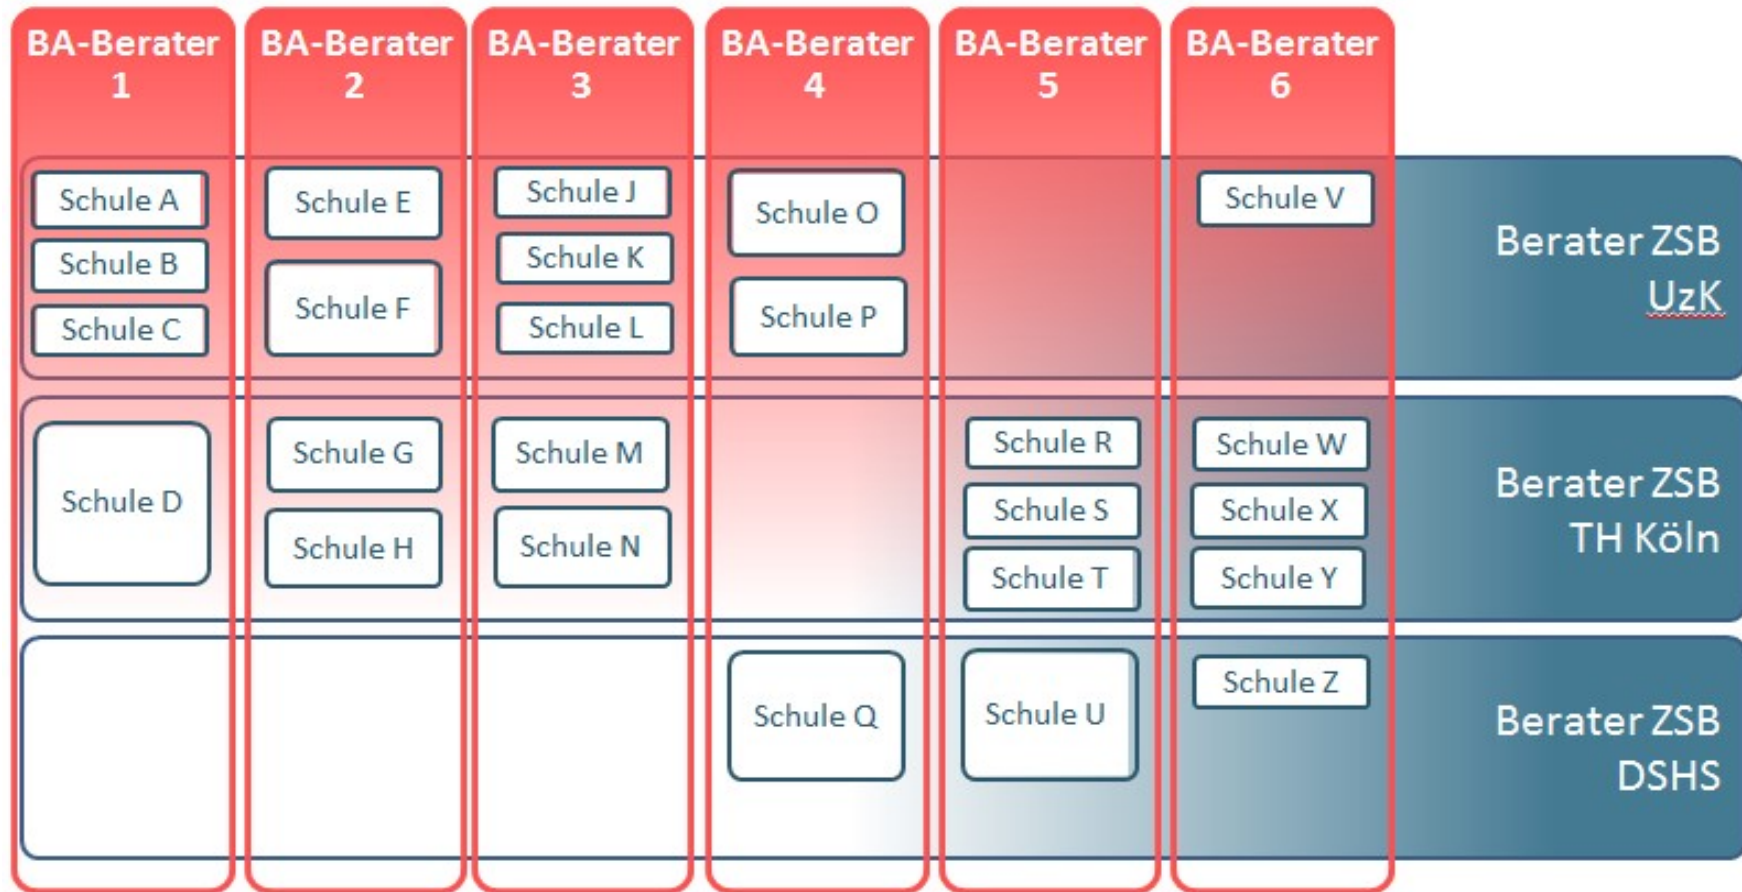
BA-Berater 1
BA-Berater 2
BA-Berater 3
BA-Berater 4
BA-Berater 5
BA-Berater 6

Schule A
Schule B
Schule C
Schule E
Schule F
Schule J
Schule K
Schule L
Schule O
Schule P
Schule V
Berater ZSB UzK

Schule D
Schule G
Schule H
Schule M
Schule N
Schule R
Schule S
Schule T
Schule W
Schule X
Schule Y
Berater ZSB TH Köln

Schule Q
Schule U
Schule Z
Berater ZSB DSHS